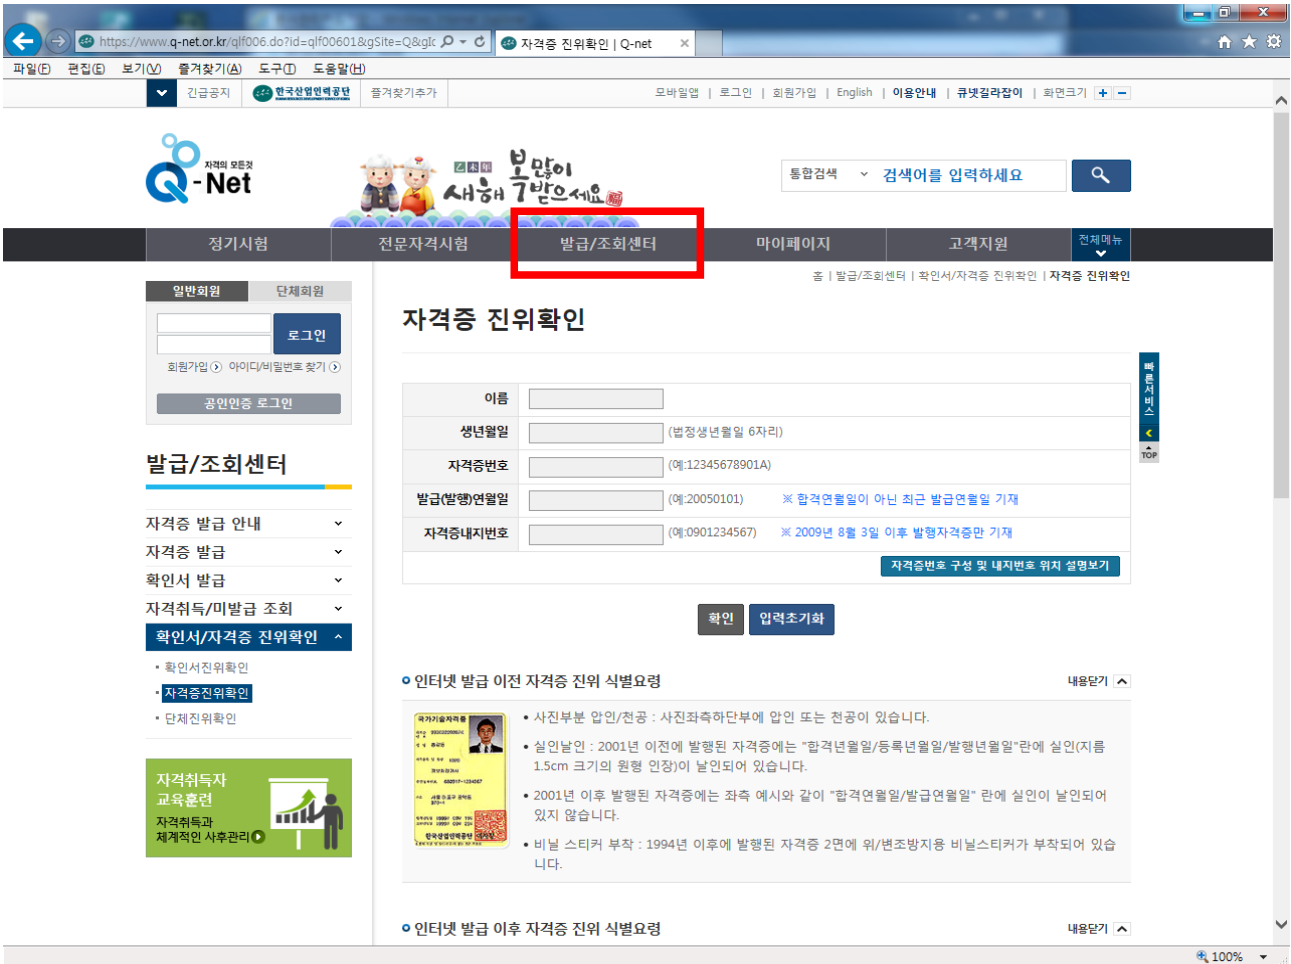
https://www.q-net.or.kr/qlf006.do?id=qlf00601&gSite=Q&gIc

자격증 진위확인 | Q-net

파일(F) 편집(E) 보기(V) 즐겨찾기(A) 도구(T) 도움말(H)

긴급공지 한국산업인력공단 즐겨찾기추가

모바일앱 | 로그인 | 회원가입 | English | 이용안내 | 큐넷길라잡이 | 화면크기 + −

자격의 모든것 Q-Net

새해 복 많이 받으세요

통합검색 검색어를 입력하세요

정기시험 | 전문자격시험 | 발급/조회센터 | 마이페이지 | 고객지원 | 전체메뉴

홈 | 발급/조회센터 | 확인서/자격증 진위확인 | 자격증 진위확인

일반회원 단체회원

로그인

회원가입 아이디/비밀번호 찾기

공인인증 로그인

발급/조회센터

자격증 발급 안내
자격증 발급
확인서 발급
자격취득/미발급 조회
확인서/자격증 진위확인
• 확인서진위확인
• 자격증진위확인
• 단체진위확인

자격취득자 교육훈련
자격취득과 체계적인 사후관리

자격증 진위확인

| 이름 | |
|---|---|
| 생년월일 | (법정생년월일 6자리) |
| 자격증번호 | (예:12345678901A) |
| 발급(발행)연월일 | (예:20050101) ※ 합격연월일이 아닌 최근 발급연월일 기재 |
| 자격증내지번호 | (예:0901234567) ※ 2009년 8월 3일 이후 발행자격증만 기재 |

자격증번호 구성 및 내지번호 위치 설명보기

확인 입력초기화

빠른서비스 TOP

인터넷 발급 이전 자격증 진위 식별요령 내용닫기

국가기술자격증

• 사진부분 압인/천공 : 사진좌측하단부에 압인 또는 천공이 있습니다.
• 실인날인 : 2001년 이전에 발행된 자격증에는 "합격년월일/등록년월일/발행년월일"란에 실인(지름 1.5cm 크기의 원형 인장)이 날인되어 있습니다.
• 2001년 이후 발행된 자격증에는 좌측 예시와 같이 "합격연월일/발급연월일" 란에 실인이 날인되어 있지 않습니다.
• 비닐 스티커 부착 : 1994년 이후에 발행된 자격증 2면에 위/변조방지용 비닐스티커가 부착되어 있습니다.

인터넷 발급 이후 자격증 진위 식별요령 내용닫기

100%